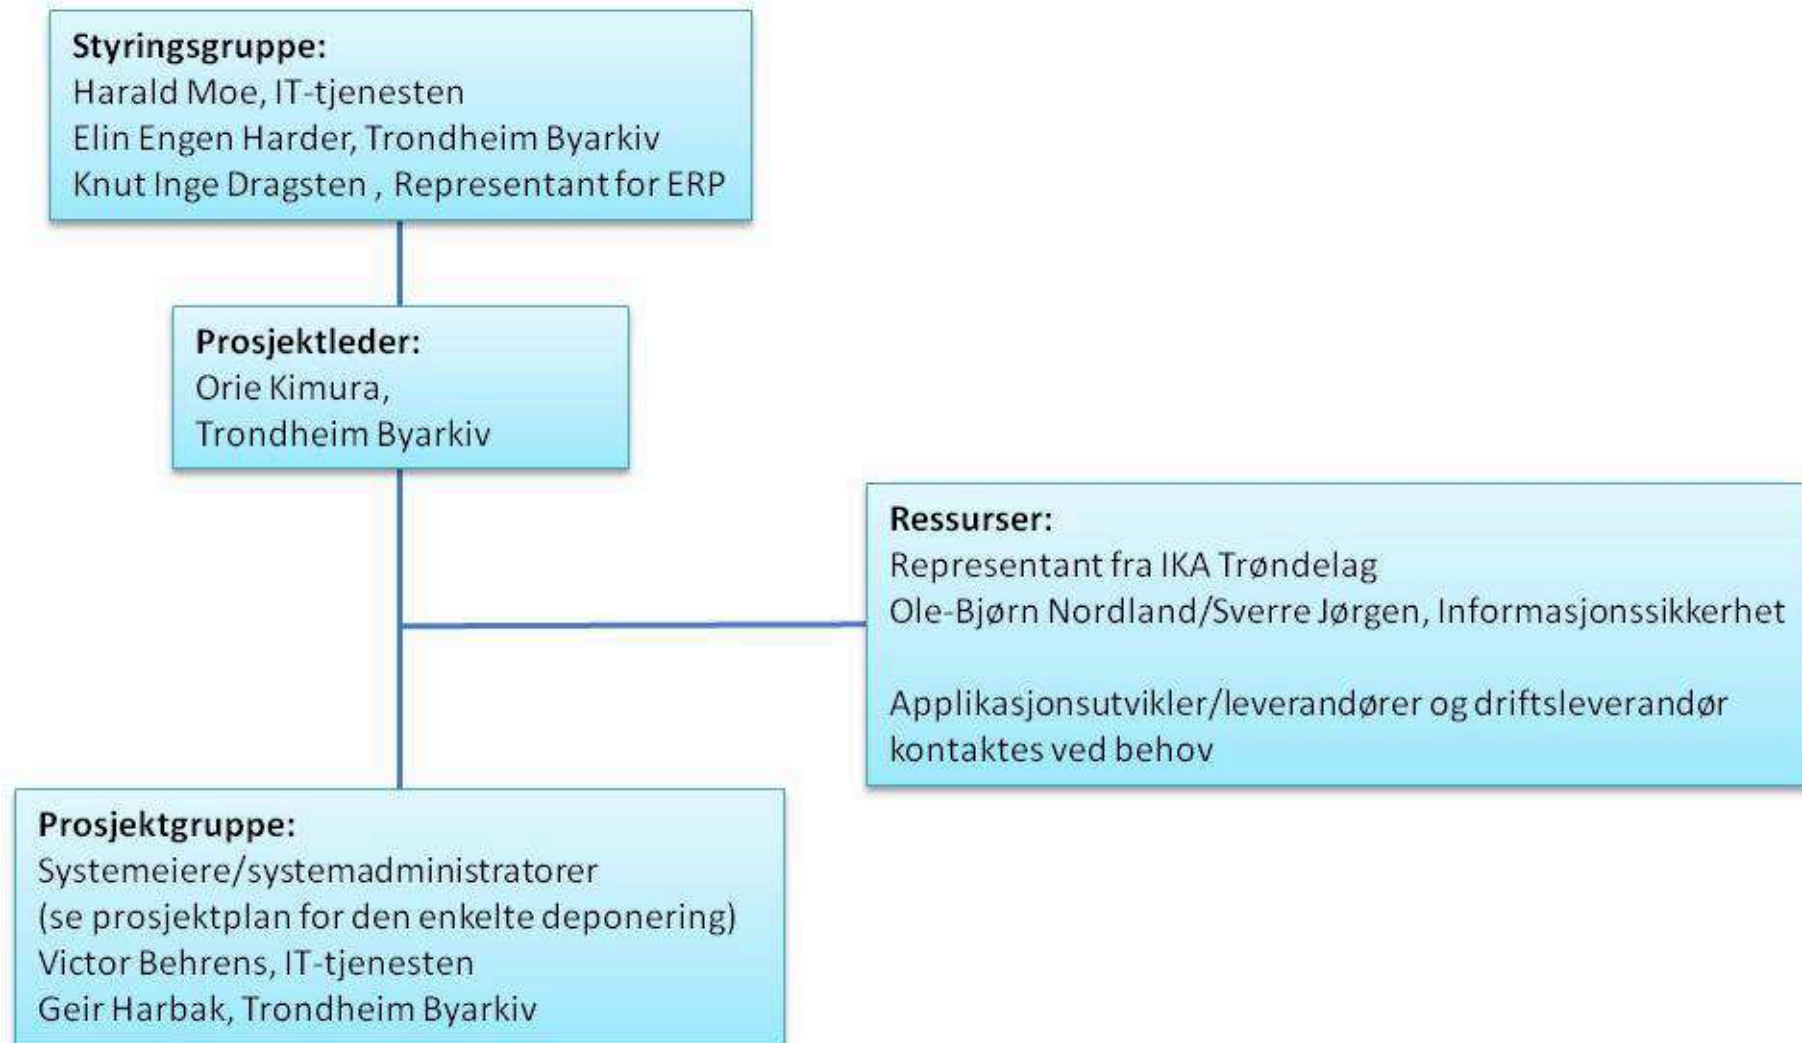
Styringsgruppe:
Harald Moe, IT-tjenesten
Elin Engen Harder, Trondheim Byarkiv
Knut Inge Dragsten , Representant for ERP

Prosjektleder:
Orie Kimura,
Trondheim Byarkiv

Ressurser:
Representant fra IKA Trøndelag
Ole-Bjørn Nordland/Sverre Jørgen, Informasjonssikkerhet

Applikasjonsutvikler/leverandører og driftsleverandør kontaktes ved behov

Prosjektgruppe:
Systemeiere/systemadministratorer
(se prosjektplan for den enkelte deponering)
Victor Behrens, IT-tjenesten
Geir Harbak, Trondheim Byarkiv